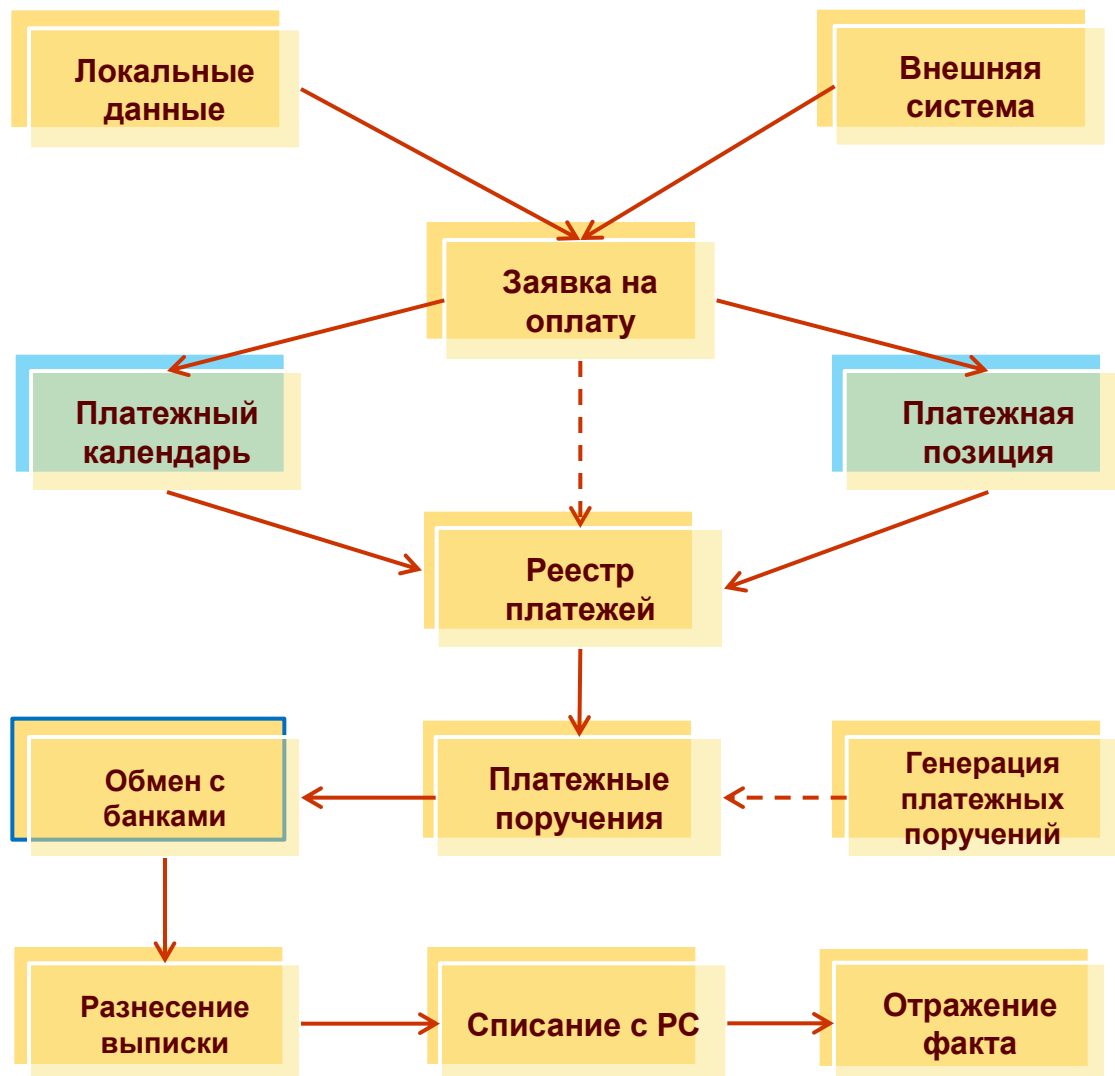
Локальные данные

Внешняя система

Заявка на оплату

Платежный календарь

Платежная позиция

Реестр платежей

Обмен с банками

Платежные поручения

Генерация платежных поручений

Разнесение выписки

Списание с РС

Отражение факта